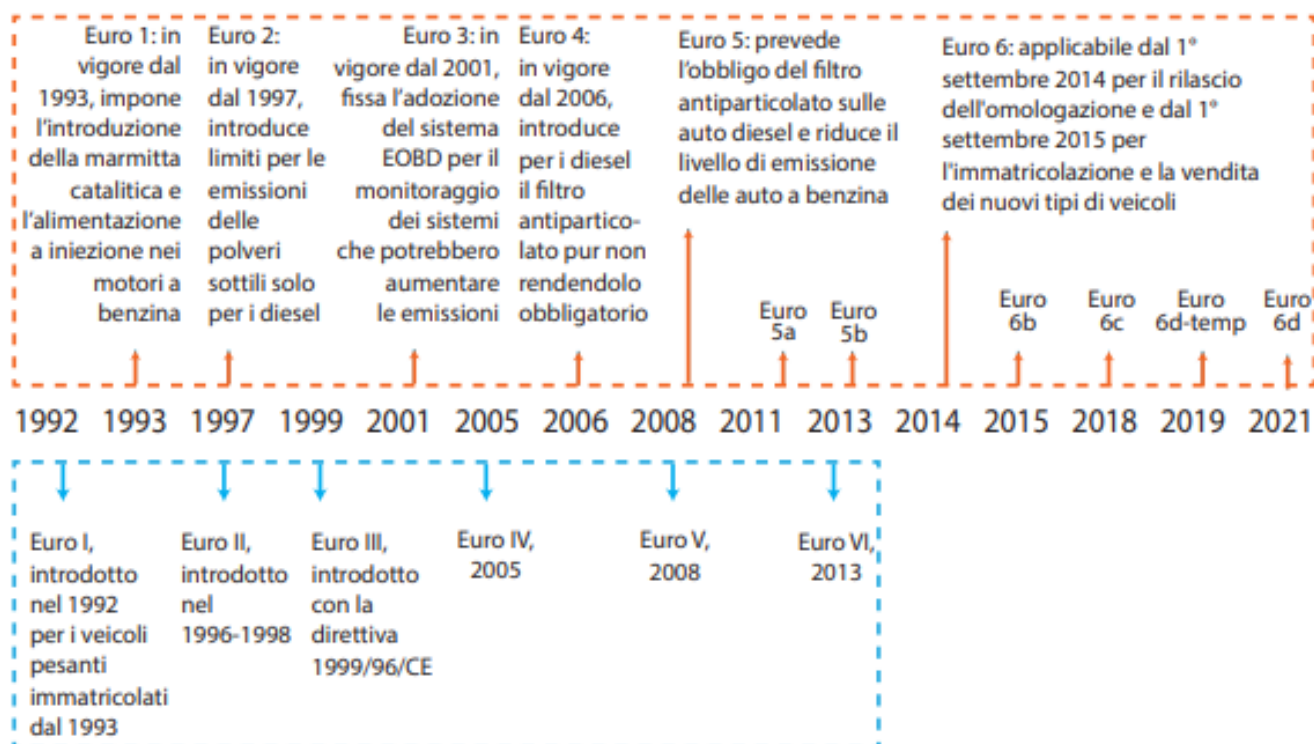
Euro 1: in vigore dal 1993, impone l'introduzione della marmitta catalitica e l'alimentazione a iniezione nei motori a benzina

Euro 2: in vigore dal 1997, introduce limiti per le emissioni delle polveri sottili solo per i diesel

Euro 3: in vigore dal 2001, fissa l'adozione del sistema EOBD per il monitoraggio dei sistemi che potrebbero aumentare le emissioni

Euro 4: in vigore dal 2006, introduce per i diesel il filtro antiparticolato pur non rendendolo obbligatorio

Euro 5: prevede l'obbligo del filtro antiparticolato sulle auto diesel e riduce il livello di emissione delle auto a benzina

Euro 5a

Euro 5b

Euro 6: applicabile dal 1° settembre 2014 per il rilascio dell'omologazione e dal 1° settembre 2015 per l'immatricolazione e la vendita dei nuovi tipi di veicoli

Euro 6b

Euro 6c

Euro 6d-temp

Euro 6d

1992 1993 1997 1999 2001 2005 2006 2008 2011 2013 2014 2015 2018 2019 2021

Euro I, introdotto nel 1992 per i veicoli pesanti immatricolati dal 1993

Euro II, introdotto nel 1996-1998

Euro III, introdotto con la direttiva 1999/96/CE

Euro IV, 2005

Euro V, 2008

Euro VI, 2013